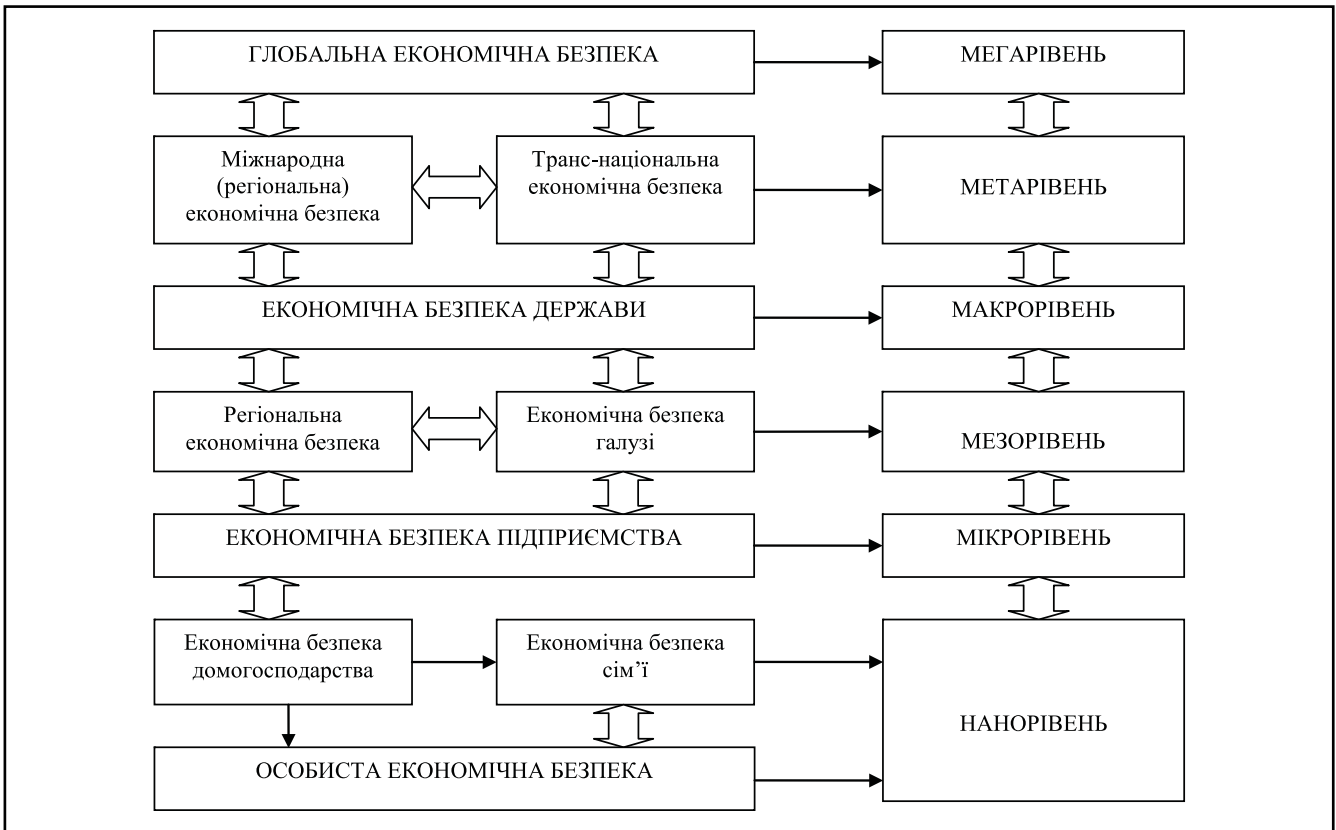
ГЛОБАЛЬНА ЕКОНОМІЧНА БЕЗПЕКА

МЕГАРІВЕНЬ

Міжнародна (регіональна) економічна безпека

Транс-національна економічна безпека

МЕТАРІВЕНЬ

ЕКОНОМІЧНА БЕЗПЕКА ДЕРЖАВИ

МАКРОРІВЕНЬ

Регіональна економічна безпека

Економічна безпека галузі

МЕЗОРІВЕНЬ

ЕКОНОМІЧНА БЕЗПЕКА ПІДПРИЄМСТВА

МІКРОРІВЕНЬ

Економічна безпека домогосподарства

Економічна безпека сім'ї

НАНОРІВЕНЬ

ОСОБИСТА ЕКОНОМІЧНА БЕЗПЕКА